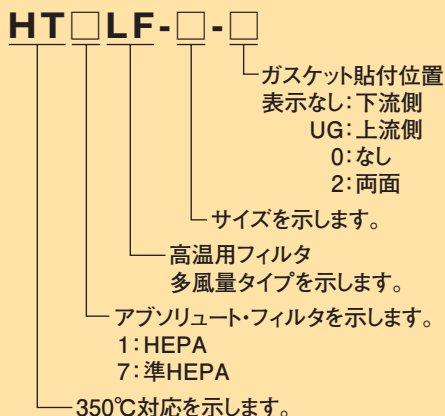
HT□LF-□-□

ガスケット貼付位置
表示なし：下流側
UG：上流側
0：なし
2：両面

サイズを示します。

高温用フィルタ
多風量タイプを示します。

アブソリュート・フィルタを示します。
1：HEPA
7：準HEPA

350℃対応を示します。